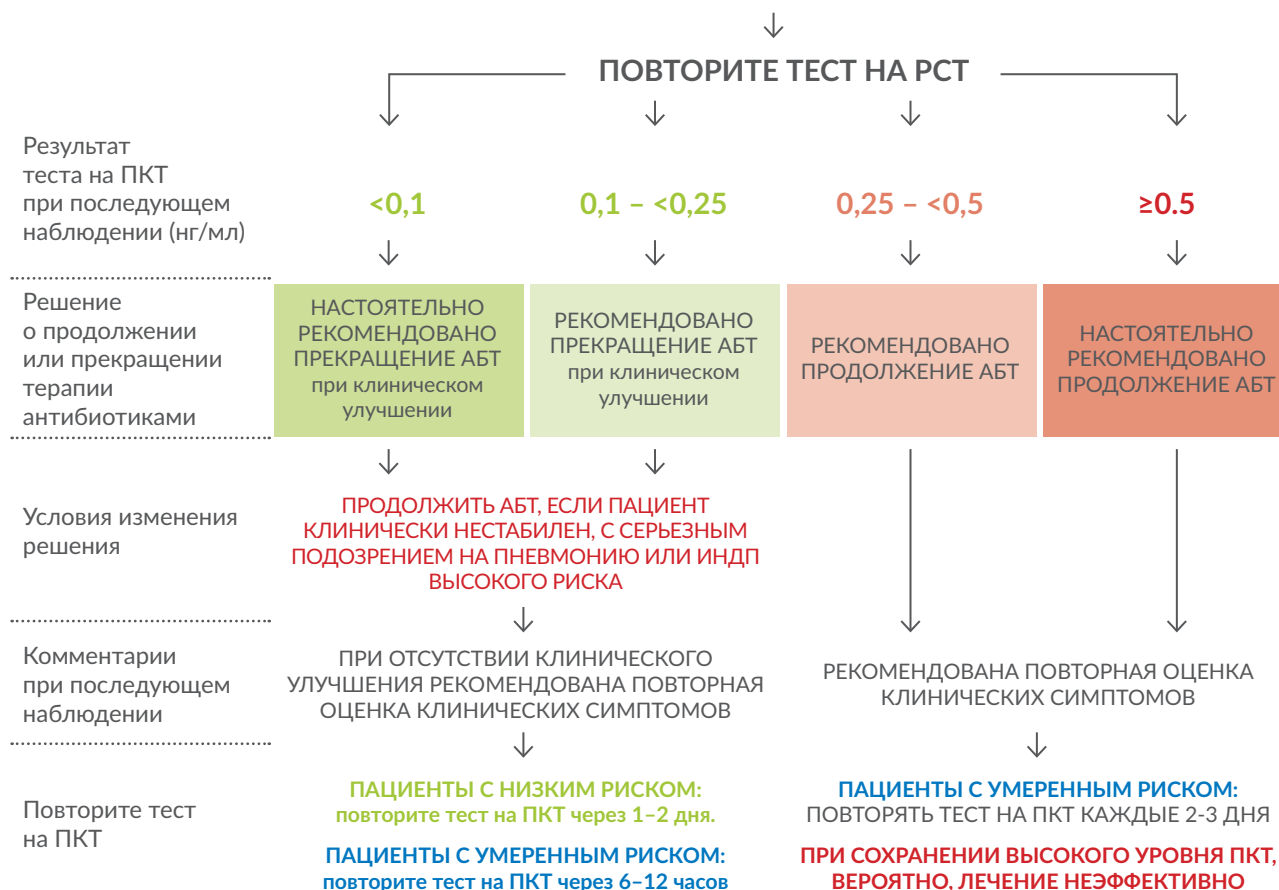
ПОВТОРИТЕ ТЕСТ НА PCT

Результат теста на ПКТ при последующем наблюдении (нг/мл)

<0,1

0,1 – <0,25

0,25 – <0,5

≥0.5

Решение о продолжении или прекращении терапии антибиотиками

НАСТОЯТЕЛЬНО РЕКОМЕНДОВАНО ПРЕКРАЩЕНИЕ АБТ при клиническом улучшении

РЕКОМЕНДОВАНО ПРЕКРАЩЕНИЕ АБТ при клиническом улучшении

РЕКОМЕНДОВАНО ПРОДОЛЖЕНИЕ АБТ

НАСТОЯТЕЛЬНО РЕКОМЕНДОВАНО ПРОДОЛЖЕНИЕ АБТ

Условия изменения решения

ПРОДОЛЖИТЬ АБТ, ЕСЛИ ПАЦИЕНТ КЛИНИЧЕСКИ НЕСТАБИЛЕН, С СЕРЬЕЗНЫМ ПОДОЗРЕНИЕМ НА ПНЕВМОНИЮ ИЛИ ИНДП ВЫСОКОГО РИСКА

Комментарии при последующем наблюдении

ПРИ ОТСУТСТВИИ КЛИНИЧЕСКОГО УЛУЧШЕНИЯ РЕКОМЕНДОВАНА ПОВТОРНАЯ ОЦЕНКА КЛИНИЧЕСКИХ СИМПТОМОВ

РЕКОМЕНДОВАНА ПОВТОРНАЯ ОЦЕНКА КЛИНИЧЕСКИХ СИМПТОМОВ

Повторите тест на ПКТ

ПАЦИЕНТЫ С НИЗКИМ РИСКОМ: повторите тест на ПКТ через 1–2 дня.

ПАЦИЕНТЫ С УМЕРЕННЫМ РИСКОМ: повторите тест на ПКТ через 6–12 часов

ПАЦИЕНТЫ С УМЕРЕННЫМ РИСКОМ: ПОВТОРЯТЬ ТЕСТ НА ПКТ КАЖДЫЕ 2-3 ДНЯ

ПРИ СОХРАНЕНИИ ВЫСОКОГО УРОВНЯ ПКТ, ВЕРОЯТНО, ЛЕЧЕНИЕ НЕЭФФЕКТИВНО